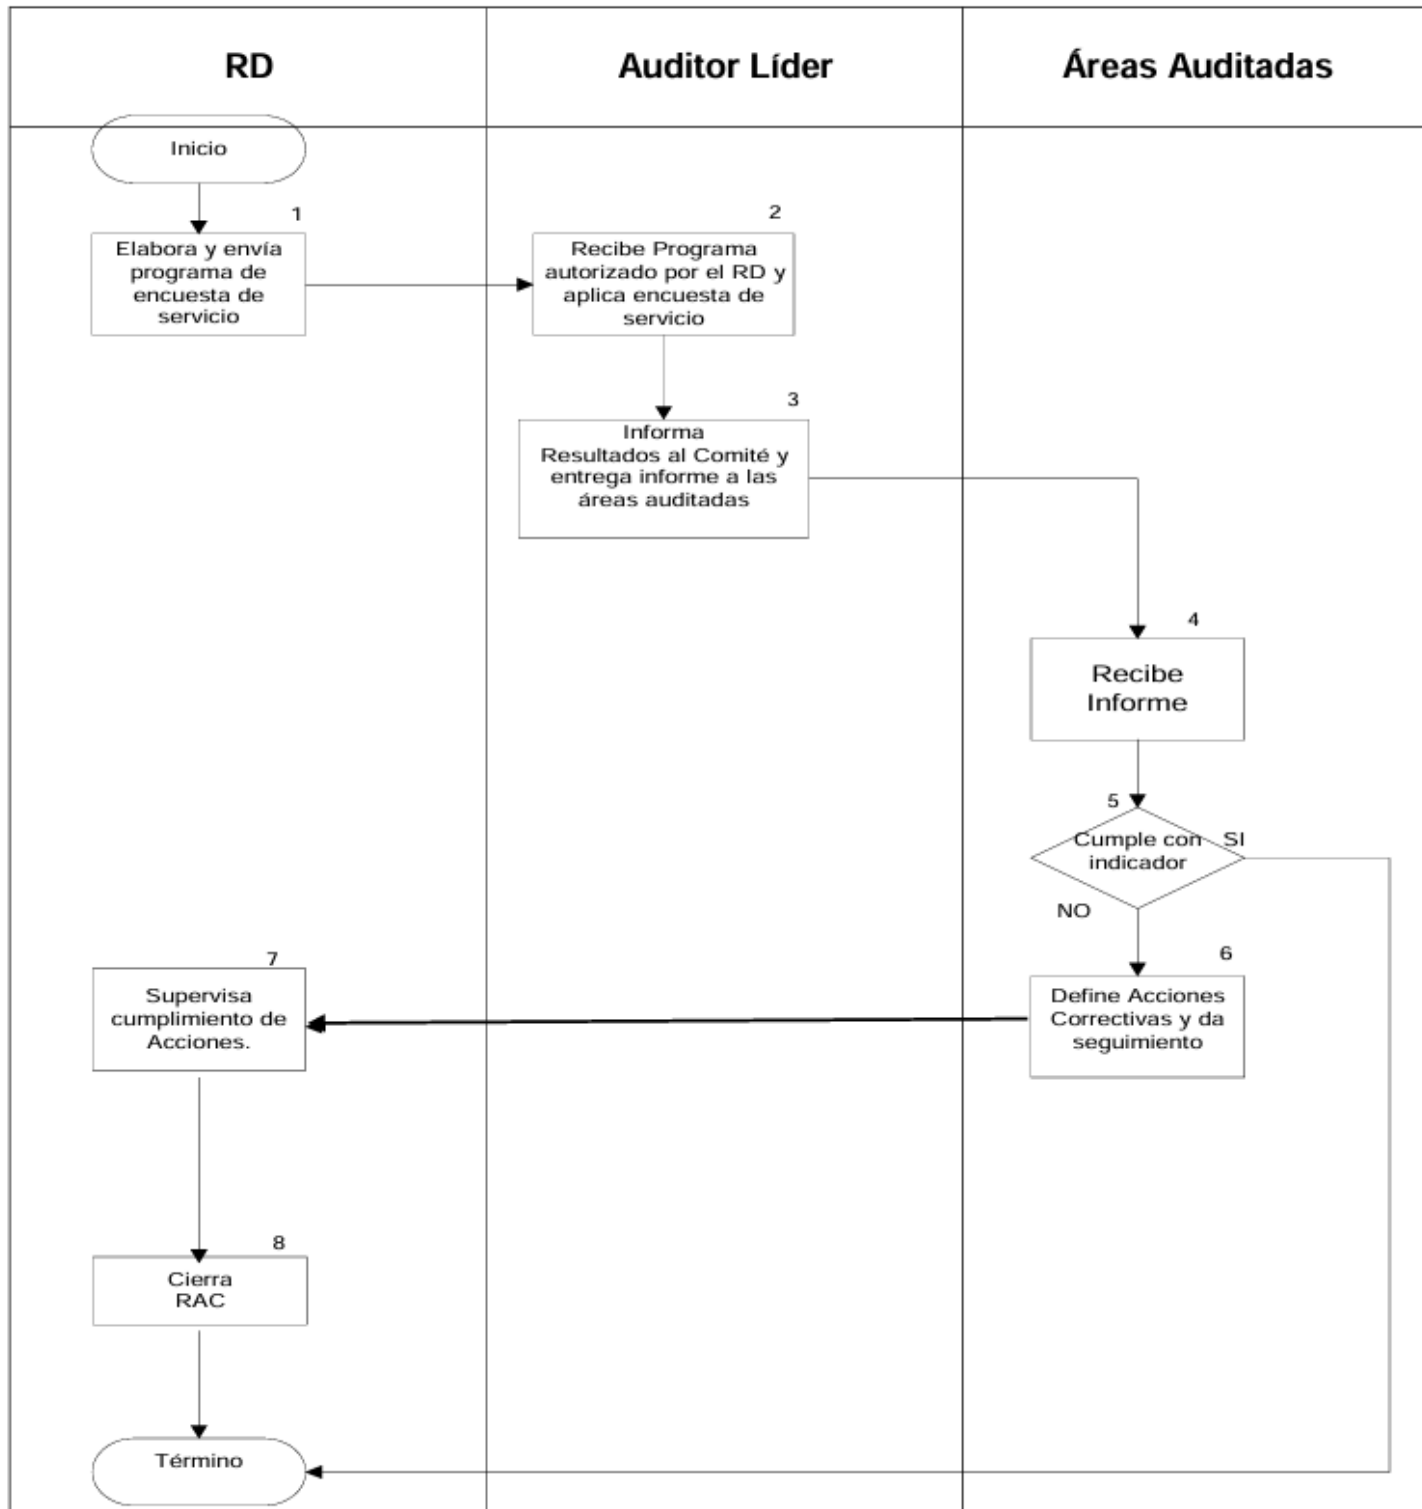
| RD | Auditor Líder | Áreas Auditadas |
|---|---|---|

Inicio

1
Elabora y envía programa de encuesta de servicio

2
Recibe Programa autorizado por el RD y aplica encuesta de servicio

3
Informa Resultados al Comité y entrega informe a las áreas auditadas

4
Recibe Informe

5
Cumple con indicador

SI

NO

6
Define Acciones Correctivas y da seguimiento

7
Supervisa cumplimiento de Acciones.

8
Cierra RAC

Término